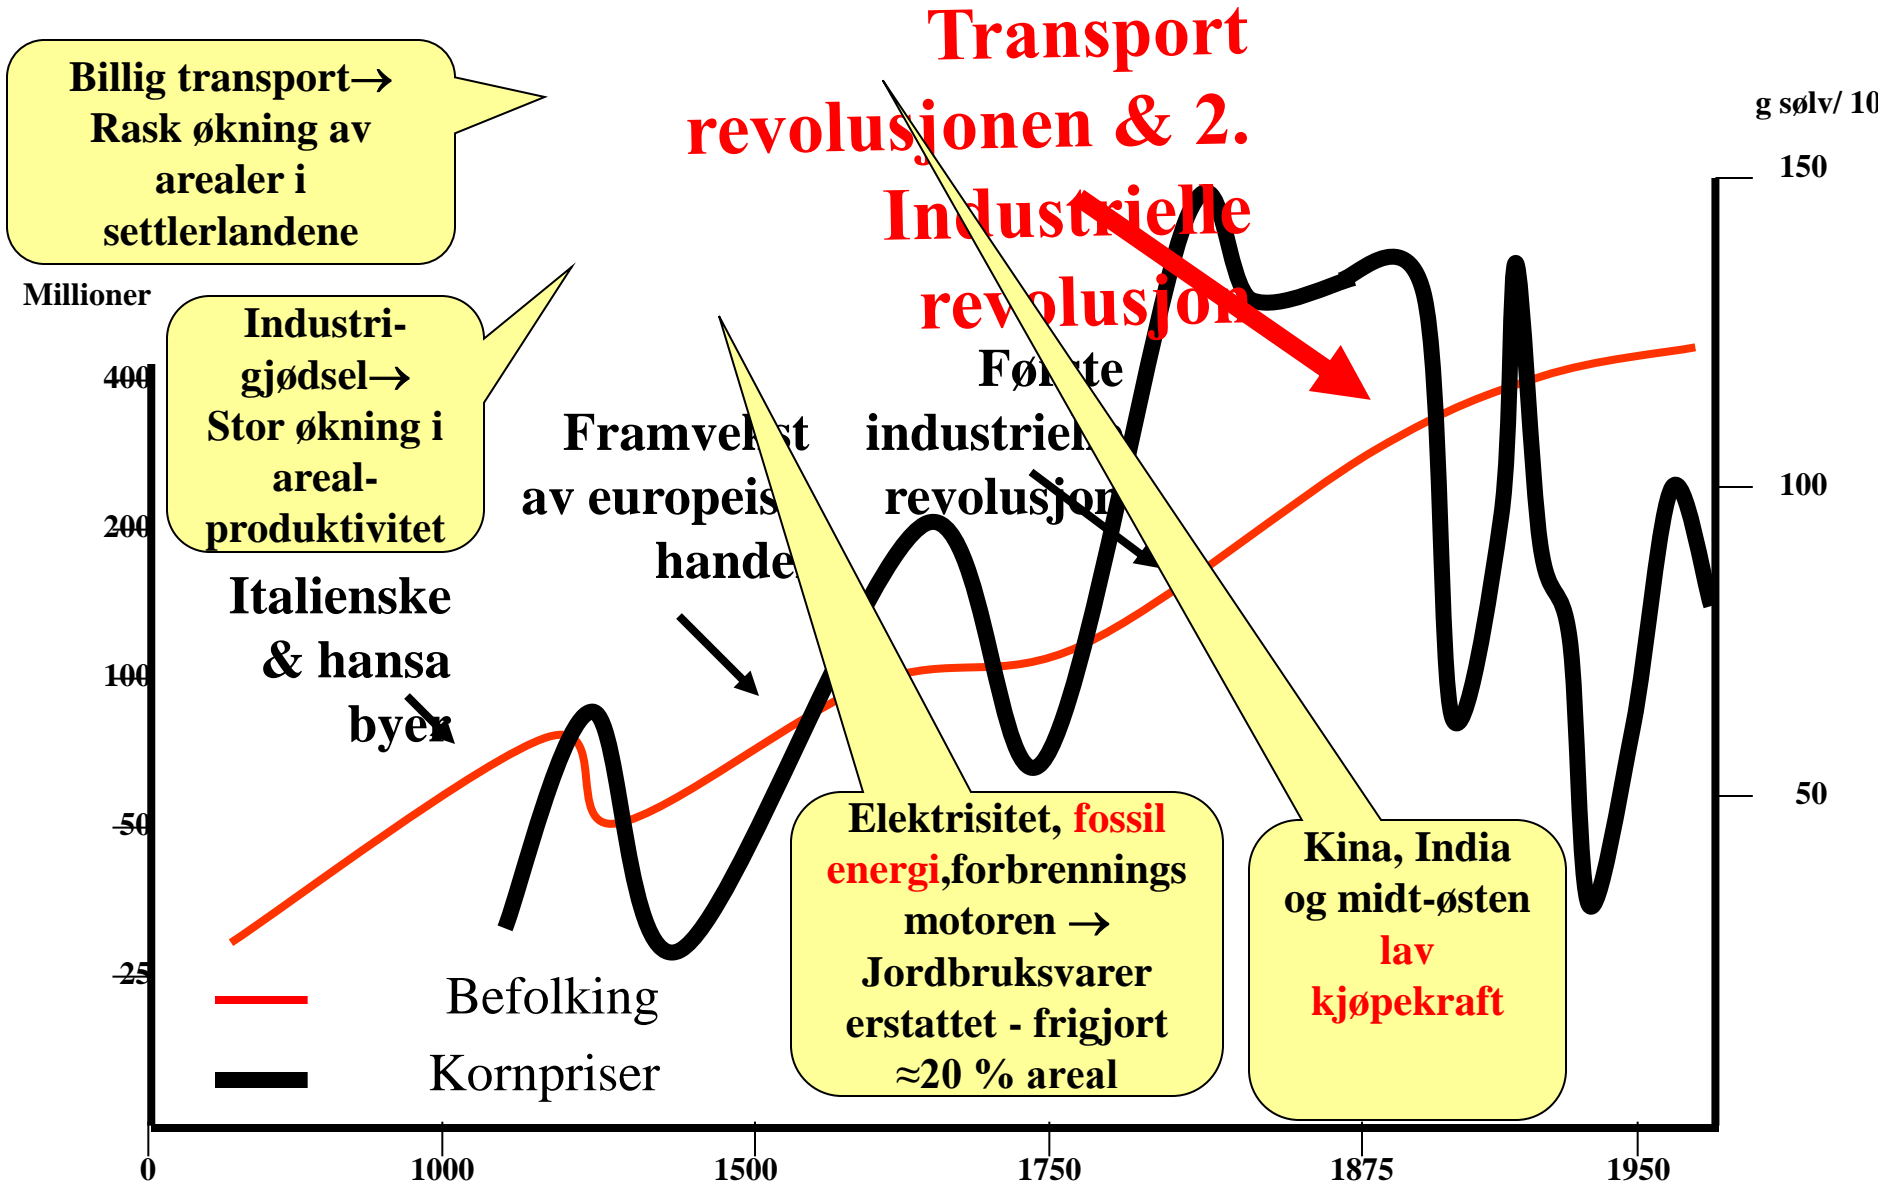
Billig transport→ Rask økning av arealer i settlerlandene

Transport revolusjonen & 2. Industrielle revolusjon

g sølv/ 10

150

Millioner

Industri-gjødsel→ Stor økning i areal-produktivitet

400

Framvekst av europeisk handel

Første industrielle revolusjon

100

200

Italienske & hansa byer

100

50

50

Elektrisitet, fossil energi,forbrennings motoren → Jordbruksvarer erstattet - frigjort ≈20 % areal

Kina, India og midt-østen lav kjøpekraft

25

Befolking

Kornpriser

0

1000

1500

1750

1875

1950